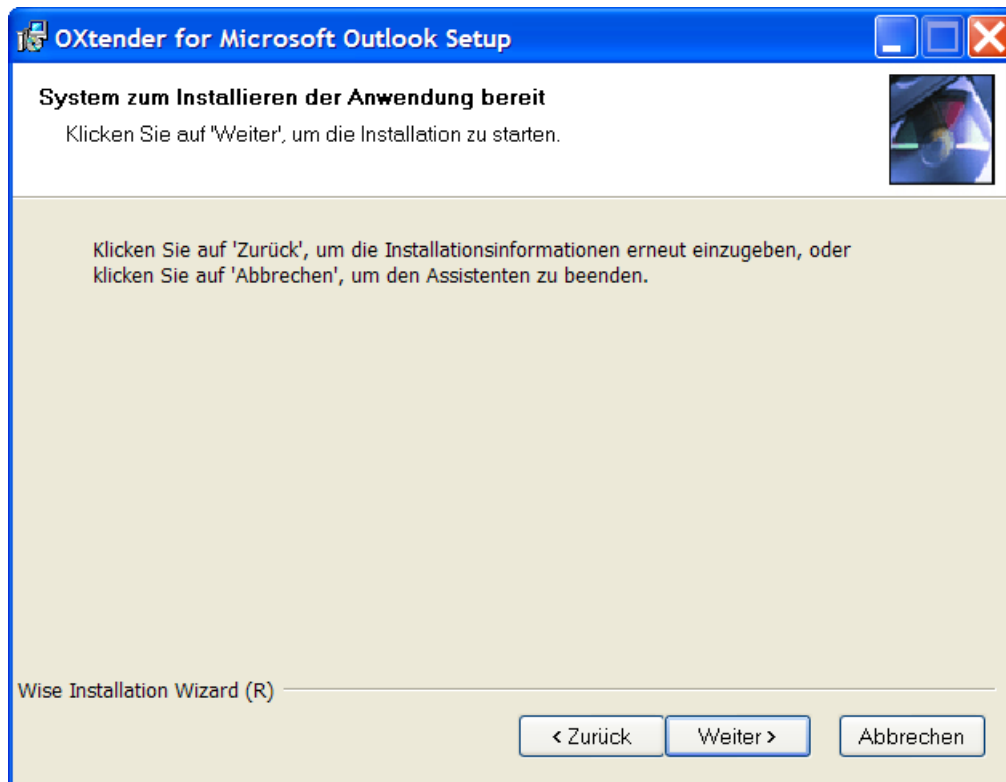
OXtender for Microsoft Outlook Setup

System zum Installieren der Anwendung bereit

Klicken Sie auf 'Weiter', um die Installation zu starten.

Klicken Sie auf 'Zurück', um die Installationsinformationen erneut einzugeben, oder klicken Sie auf 'Abbrechen', um den Assistenten zu beenden.

Wise Installation Wizard (R)

< Zurück

Weiter >

Abbrechen